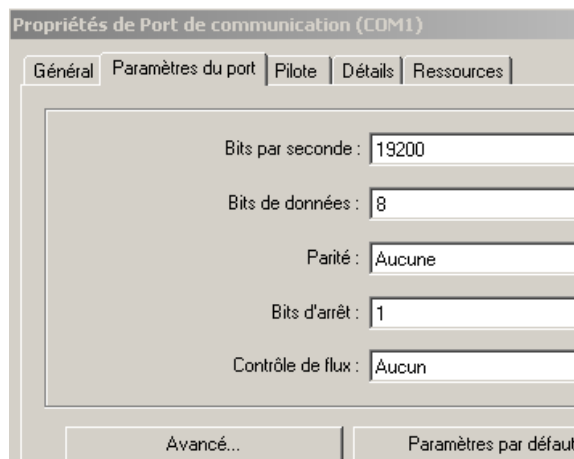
Propriétés de Port de communication (COM1)

Général | Paramètres du port | Pilote | Détails | Ressources

Bits par seconde : 19200

Bits de données : 8

Parité : Aucune

Bits d'arrêt : 1

Contrôle de flux : Aucun

Avancé...

Paramètres par défaut